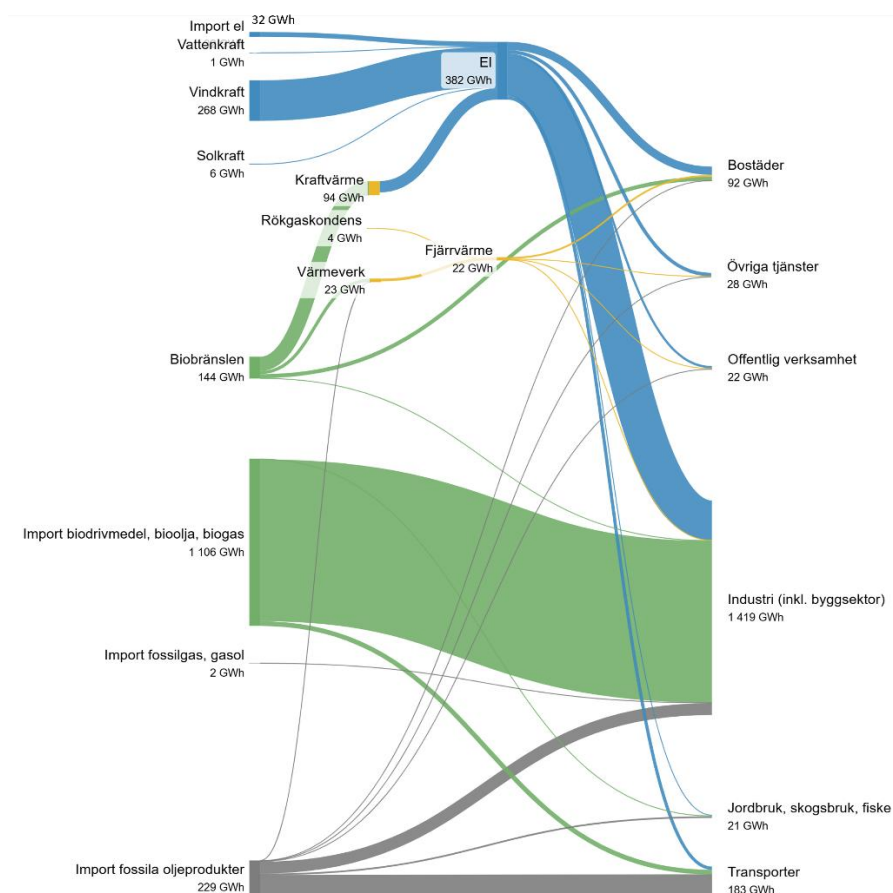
Import el
32 GWh
Vattenkraft
1 GWh
Vindkraft
268 GWh
Solkraft
6 GWh
Kraftvärme
94 GWh
Rökgaskondens
4 GWh
Värmeverk
23 GWh
Biobränslen
144 GWh
Import biodrivmedel, bioolja, biogas
1 106 GWh
Import fossilgas, gasol
2 GWh
Import fossila oljeprodukter
229 GWh
El
382 GWh
Fjärrvärme
22 GWh
Bostäder
92 GWh
Övriga tjänster
28 GWh
Offentlig verksamhet
22 GWh
Industri (inkl. byggsektor)
1 419 GWh
Jordbruk, skogsbruk, fiske
21 GWh
Transporter
183 GWh